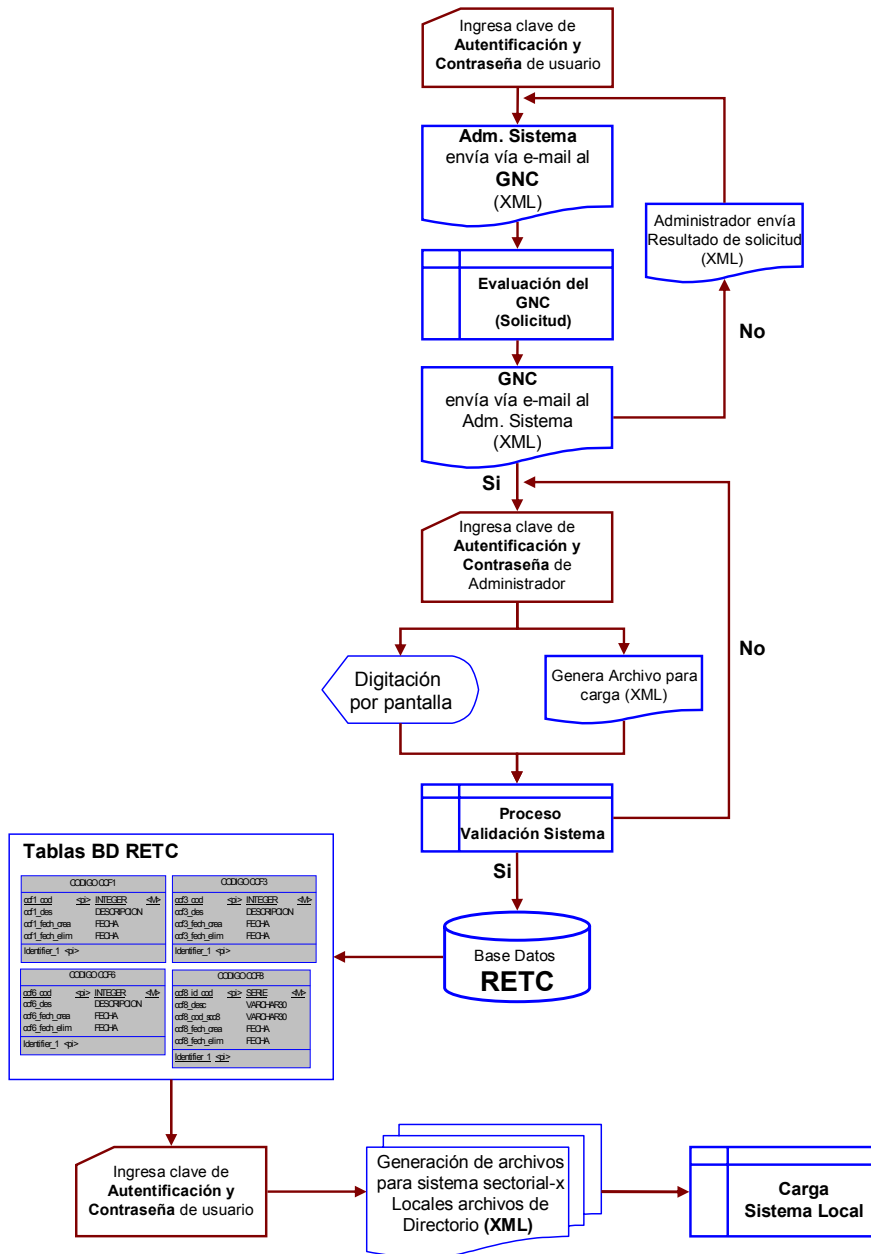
Ingresa clave de **Autentificación y Contraseña** de usuario

**Adm. Sistema** envía vía e-mail al **GNC** (XML)

Administrador envía Resultado de solicitud (XML)

**Evaluación del GNC (Solicitud)**

**No**

**GNC** envía vía e-mail al Adm. Sistema (XML)

**Si**

Ingresa clave de **Autentificación y Contraseña** de Administrador

**No**

Digitación por pantalla

Genera Archivo para carga (XML)

**Proceso Validación Sistema**

**Tablas BD RETC**

CODIGO CCF1

| ccf1_cod | <pi> | INTEGER | <M> |
|---|---|---|---|
| ccf1_des | | DESCRIPCION | |
| ccf1_fech_crea | | FECHA | |
| ccf1_fech_elim | | FECHA | |

Identifier_1 <pi>

CODIGO CCF3

| ccf3_cod | <pi> | INTEGER | <M> |
|---|---|---|---|
| ccf3_des | | DESCRIPCION | |
| ccf3_fech_crea | | FECHA | |
| ccf3_fech_elim | | FECHA | |

Identifier_1 <pi>

CODIGO CCF6

| ccf6_cod | <pi> | INTEGER | <M> |
|---|---|---|---|
| ccf6_des | | DESCRIPCION | |
| ccf6_fech_crea | | FECHA | |
| ccf6_fech_elim | | FECHA | |

Identifier_1 <pi>

CODIGO CCF8

| ccf8_id_cod | <pi> | SERIE | <M> |
|---|---|---|---|
| ccf8_desc | | VARCHAR30 | |
| ccf8_cod_scc8 | | VARCHAR30 | |
| ccf8_fech_crea | | FECHA | |
| ccf8_fech_elim | | FECHA | |

Identifier_1 <pi>

**Si**

Base Datos **RETC**

Ingresa clave de **Autentificación y Contraseña** de usuario

Generación de archivos para sistema sectorial-x Locales archivos de Directorio **(XML)**

**Carga Sistema Local**